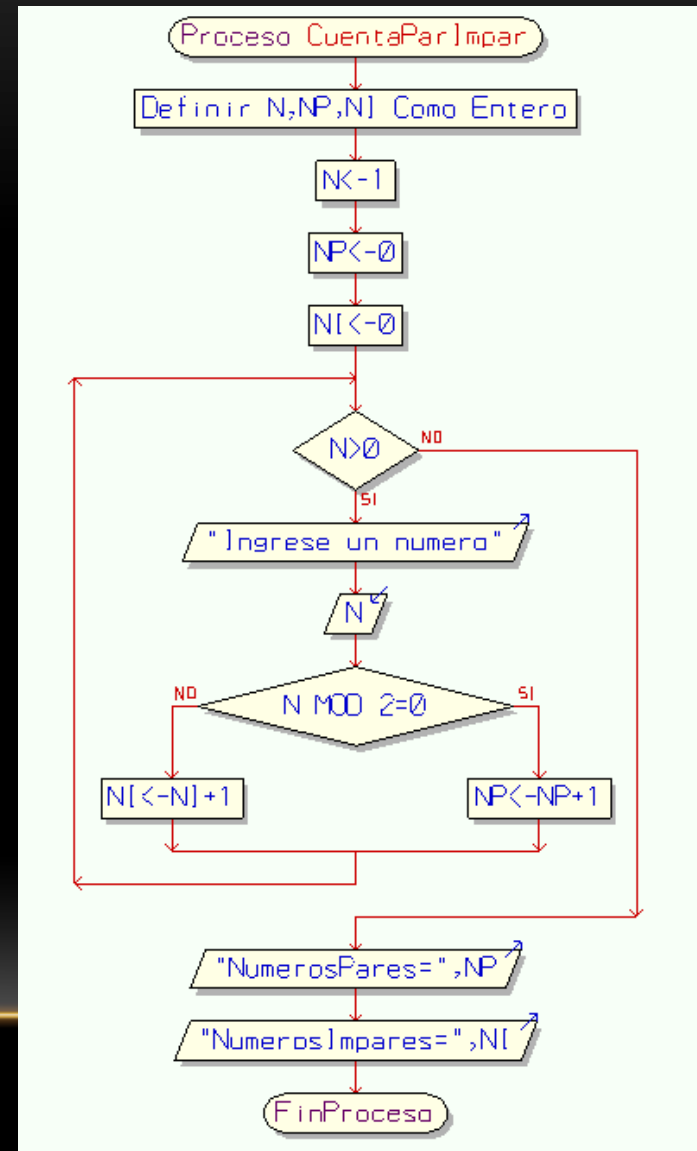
Proceso CuentaParImpar

Definir N,NP,NI Como Entero

N<-1

NP<-0

NI<-0

N>0

NO

SI

"Ingrese un numero"

N

N MOD 2=0

NO

SI

NI<-NI+1

NP<-NP+1

"NumerosPares=",NP

"NumerosImpares=",NI

FinProceso